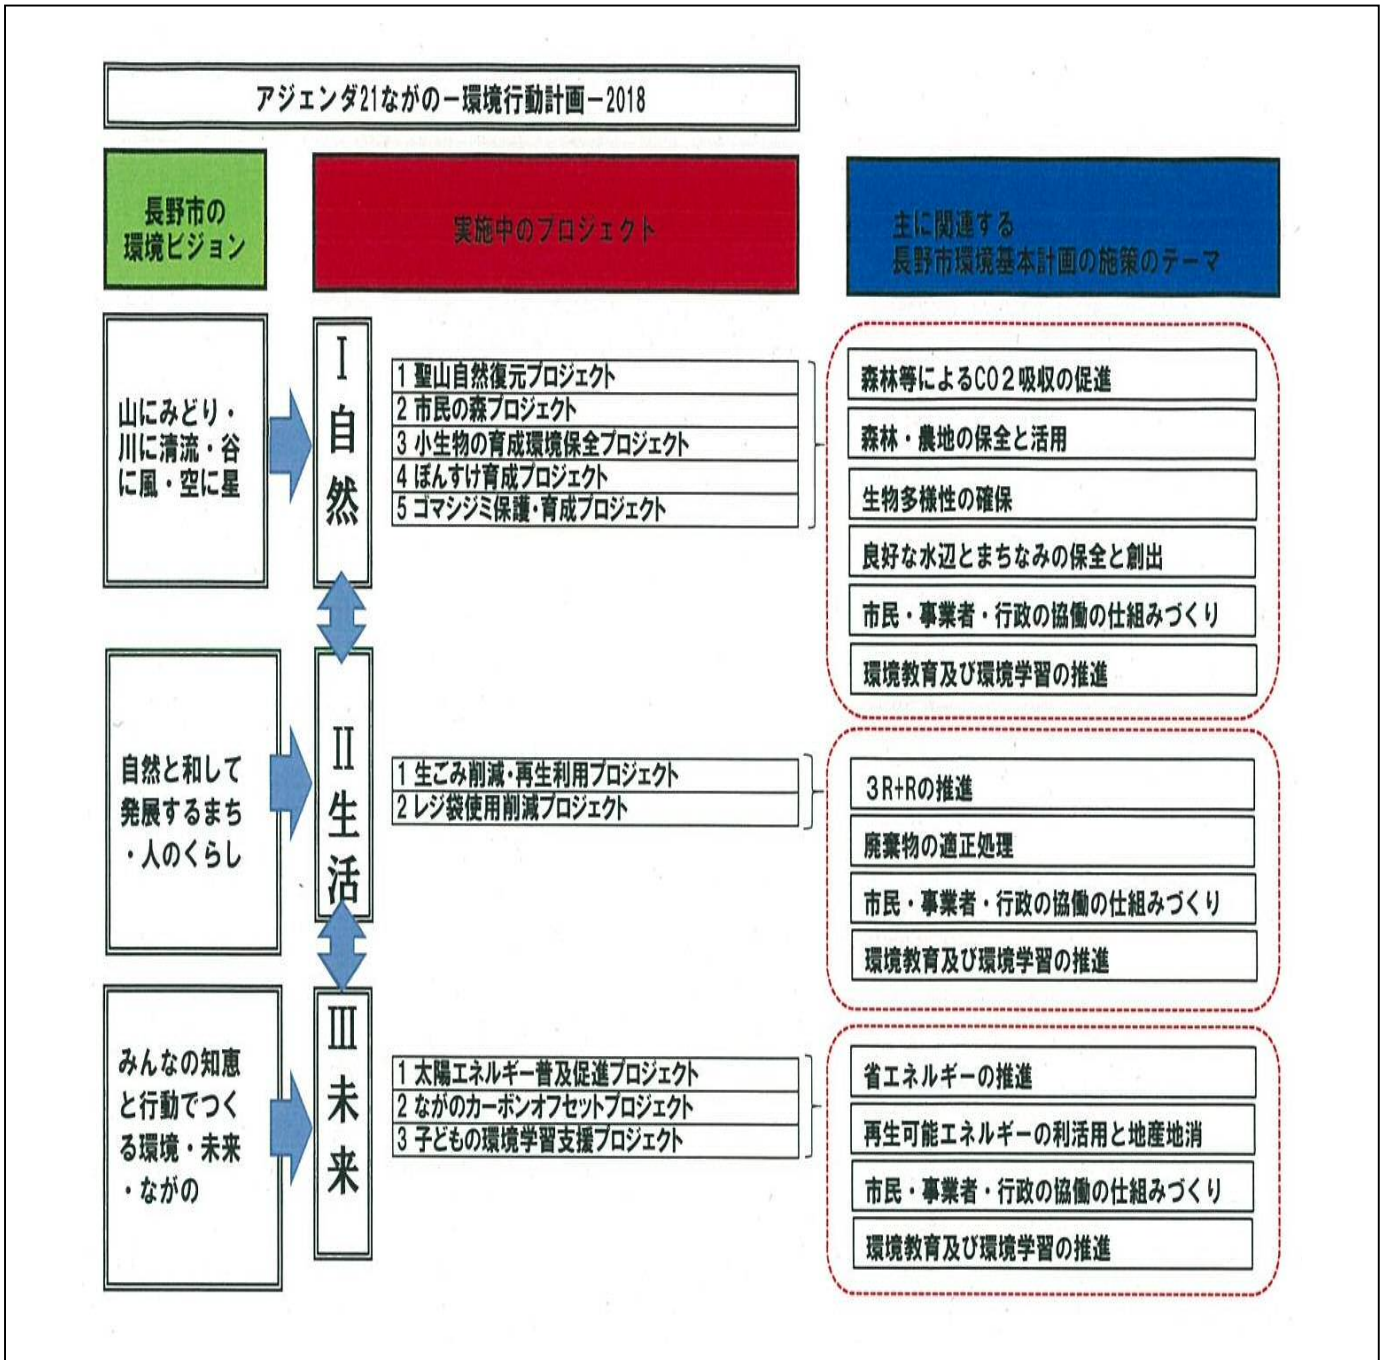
アジェンダ21ながの－環境行動計画－2018

長野市の環境ビジョン

実施中のプロジェクト

主に関連する長野市環境基本計画の施策のテーマ

山にみどり・川に清流・谷に風・空に星

Ⅰ自然

1 聖山自然復元プロジェクト
2 市民の森プロジェクト
3 小生物の育成環境保全プロジェクト
4 ぼんすけ育成プロジェクト
5 ゴマシジミ保護・育成プロジェクト

森林等によるCO２吸収の促進

森林・農地の保全と活用

生物多様性の確保

良好な水辺とまちなみの保全と創出

市民・事業者・行政の協働の仕組みづくり

環境教育及び環境学習の推進

自然と和して発展するまち・人のくらし

Ⅱ生活

1 生ごみ削減・再生利用プロジェクト
2 レジ袋使用削減プロジェクト

3R+Rの推進

廃棄物の適正処理

市民・事業者・行政の協働の仕組みづくり

環境教育及び環境学習の推進

みんなの知恵と行動でつくる環境・未来・ながの

Ⅲ未来

1 太陽エネルギー普及促進プロジェクト
2 ながのカーボンオフセットプロジェクト
3 子どもの環境学習支援プロジェクト

省エネルギーの推進

再生可能エネルギーの利活用と地産地消

市民・事業者・行政の協働の仕組みづくり

環境教育及び環境学習の推進